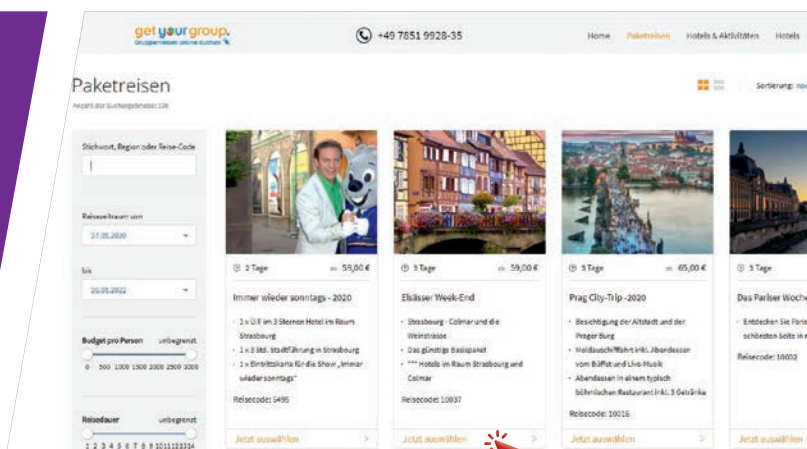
get your group.
Gruppenreisen online buchen

+49 7851 9928-35

Home Paketreisen Hotels & Aktivitäten Hotels

Paketreisen
Anzahl der Suchergebnisse: 126

Sortierung: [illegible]

Stichwort, Region oder Reise-Code

Reisezeitraum von
17.01.2020

bis
26.01.2022

Budget pro Person unbegrenzt
0 500 1000 1500 2000 2500 3000

Reisedauer unbegrenzt
1 2 3 4 5 6 7 8 9 10 11 12 13 14

2 Tage ab 59,00 €
Immer wieder sonntags - 2020
• 1 x Ü/F im 3 Sterne Hotel im Raum Strasbourg
• 1 x 3 Std. Stadtführung in Strasbourg
• 1 x Eintrittskarte für die Show „Immer wieder sonntags"
Reisecode: 5495
Jetzt auswählen >

3 Tage ab 59,00 €
Elsässer Week-End
• Strasbourg - Colmar und die Weinstrasse
• Das günstige Basispaket
• *** Hotels im Raum Strasbourg und Colmar
Reisecode: 10037
Jetzt auswählen >

3 Tage ab 65,00 €
Prag City-Trip -2020
• Besichtigung der Altstadt und der Prager Burg
• Moldauschifffahrt inkl. Abendessen vom Büffet und Live-Musik
• Abendessen in einem typisch böhmischen Restaurant inkl. 3 Getränke
Reisecode: 10016
Jetzt auswählen >

3 Tage
Das Pariser Woche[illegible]
• Entdecken Sie Paris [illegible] schönsten Seite in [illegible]
Reisecode: 10002
Jetzt auswählen >